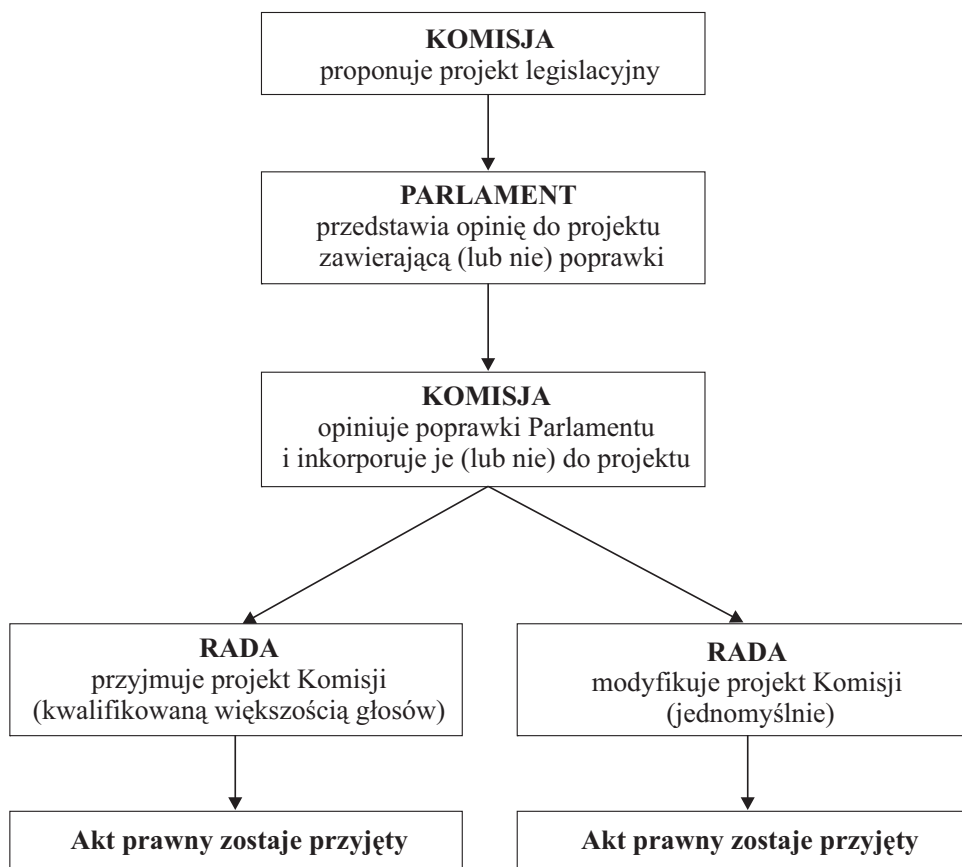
**KOMISJA**
proponuje projekt legislacyjny

**PARLAMENT**
przedstawia opinię do projektu zawierającą (lub nie) poprawki

**KOMISJA**
opiniuje poprawki Parlamentu i inkorporuje je (lub nie) do projektu

**RADA**
przyjmuje projekt Komisji (kwalifikowaną większością głosów)

**Akt prawny zostaje przyjęty**

**RADA**
modyfikuje projekt Komisji (jednomyślnie)

**Akt prawny zostaje przyjęty**